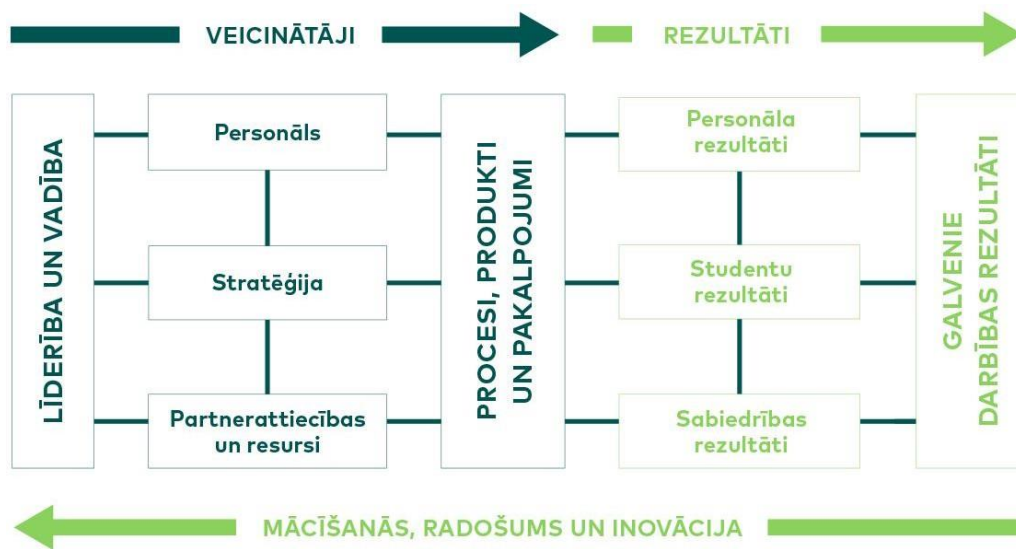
VEICINĀTĀJI

REZULTĀTI

LĪDERĪBA UN VADĪBA

Personāls

Stratēģija

Partnerattiecības un resursi

PROCESI, PRODUKTI UN PAKALPOJUMI

Personāla rezultāti

Studentu rezultāti

Sabiedrības rezultāti

GALVENIE DARBĪBAS REZULTĀTI

MĀCĪŠANĀS, RADOŠUMS UN INOVĀCIJA